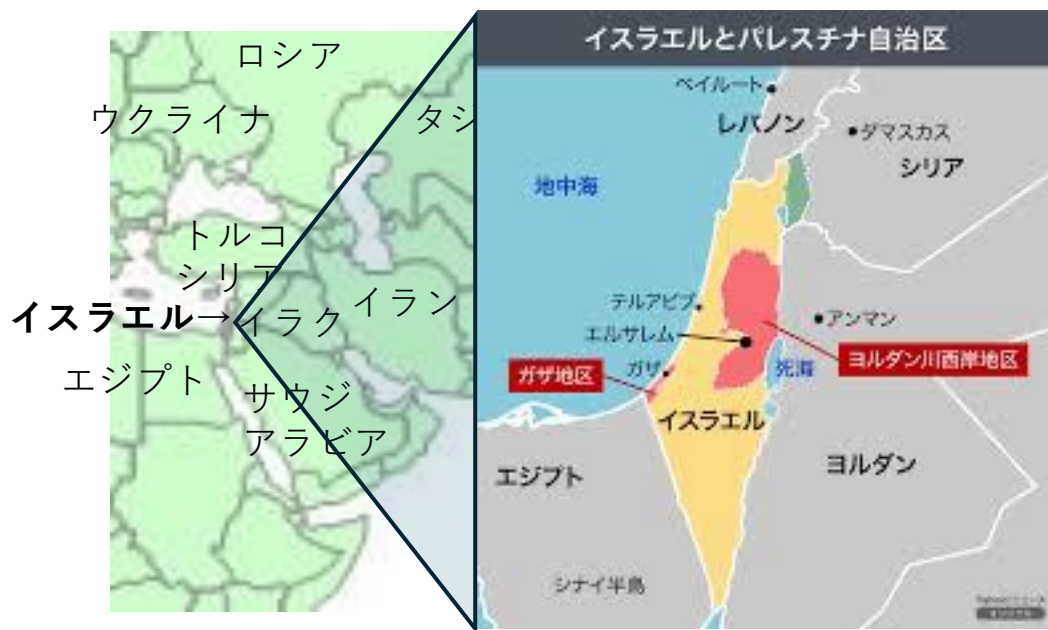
ロシア

ウクライナ

タシ

トルコ

シリア

イスラエル→

イラク

イラン

エジプト

サウジアラビア

イスラエルとパレスチナ自治区

ベイルート

レバノン

ダマスカス

シリア

地中海

テルアビブ

アンマン

エルサレム

ヨルダン川西岸地区

ガザ地区

ガザ

死海

イスラエル

エジプト

ヨルダン

シナイ半島

Yahoo!ニュース オリジナル